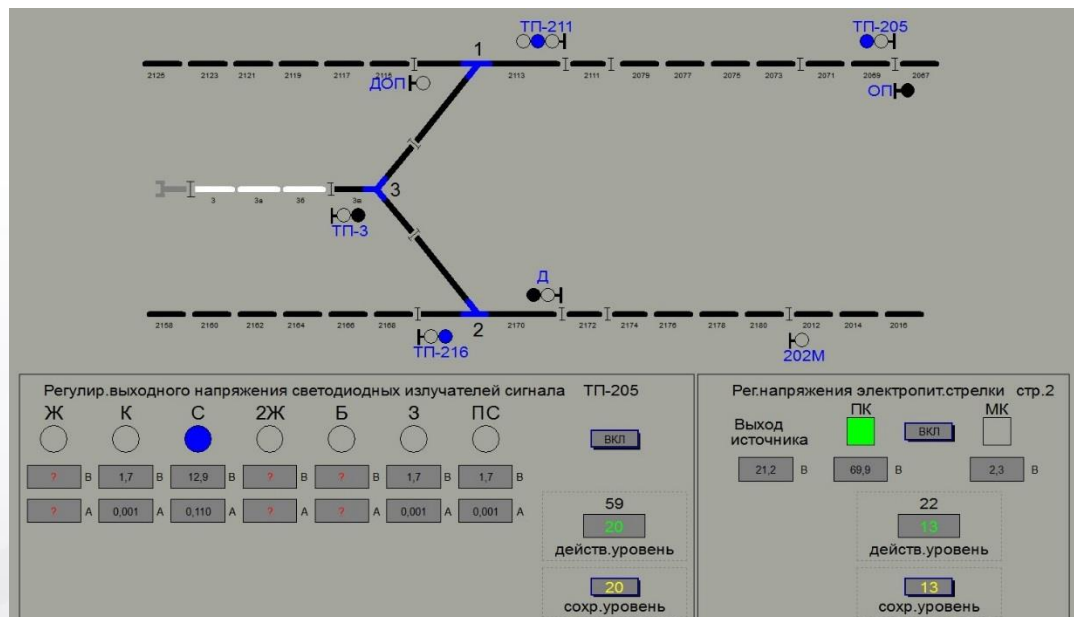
ТП-211
ТП-205
1
2125 2123 2121 2119 2117 2115 2113 2111 2079 2077 2075 2073 2071 2069 2067
ДОП
ОП
3 3а 3б 3в
3
ТП-3
Д
2158 2160 2162 2164 2166 2168 2170 2172 2174 2176 2178 2180 2012 2014 2016
2
ТП-216
202М

Регулир.выходного напряжения светодиодных излучателей сигнала ТП-205

Ж К С 2Ж Б З ПС

ВКЛ

| ? | В | 1,7 | В | 12,9 | В | ? | В | ? | В | 1,7 | В | 1,7 | В |
|---|---|---|---|---|---|---|---|---|---|---|---|---|---|
| ? | А | 0,001 | А | 0,110 | А | ? | А | ? | А | 0,001 | А | 0,001 | А |

59
20
действ.уровень

20
сохр.уровень

Рег.напряжения электропит.стрелки стр.2

Выход источника
ПК
ВКЛ
МК

21,2 В 69,9 В 2,3 В

22
13
действ.уровень

13
сохр.уровень